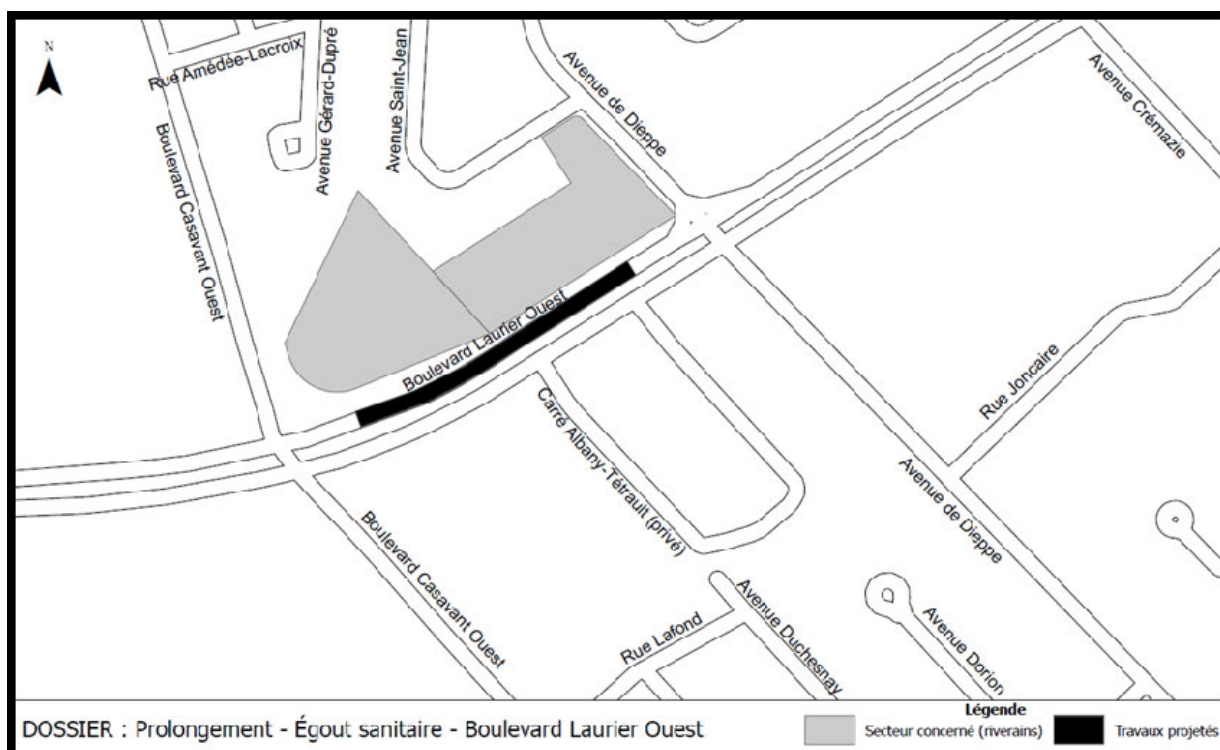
N

Rue Amédée-Lacroix

Avenue Gérard-Dupré

Avenue Saint-Jean

Avenue de Dieppe

Avenue Crémazie

Boulevard Casavant Ouest

Boulevard Laurier Ouest

Rue Joncaire

Carré Albany-Tétrault (privé)

Avenue de Dieppe

Boulevard Casavant Ouest

Rue Lafond

Avenue Duchesnay

Avenue Dorion

DOSSIER : Prolongement - Égout sanitaire - Boulevard Laurier Ouest

Légende

Secteur concerné (riverains)

Travaux projetés